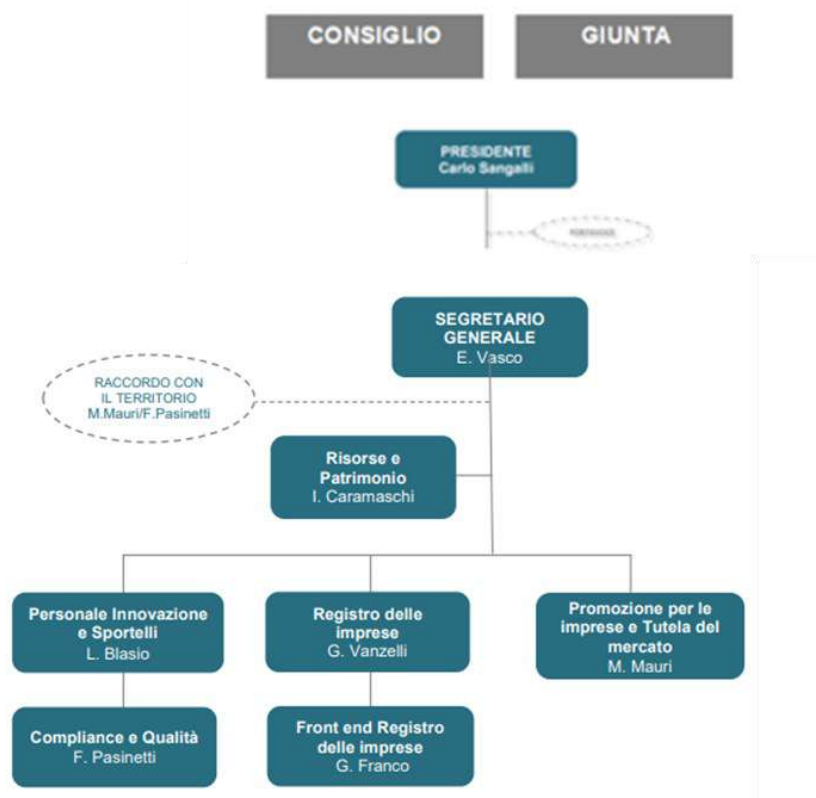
CONSIGLIO

GIUNTA

PRESIDENTE
Carlo Sangalli

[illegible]

SEGRETARIO GENERALE
E. Vasco

RACCORDO CON IL TERRITORIO
M.Mauri/F.Pasinetti

Risorse e Patrimonio
I. Caramaschi

Personale Innovazione e Sportelli
L. Blasio

Registro delle imprese
G. Vanzelli

Promozione per le imprese e Tutela del mercato
M. Mauri

Compliance e Qualità
F. Pasinetti

Front end Registro delle imprese
G. Franco